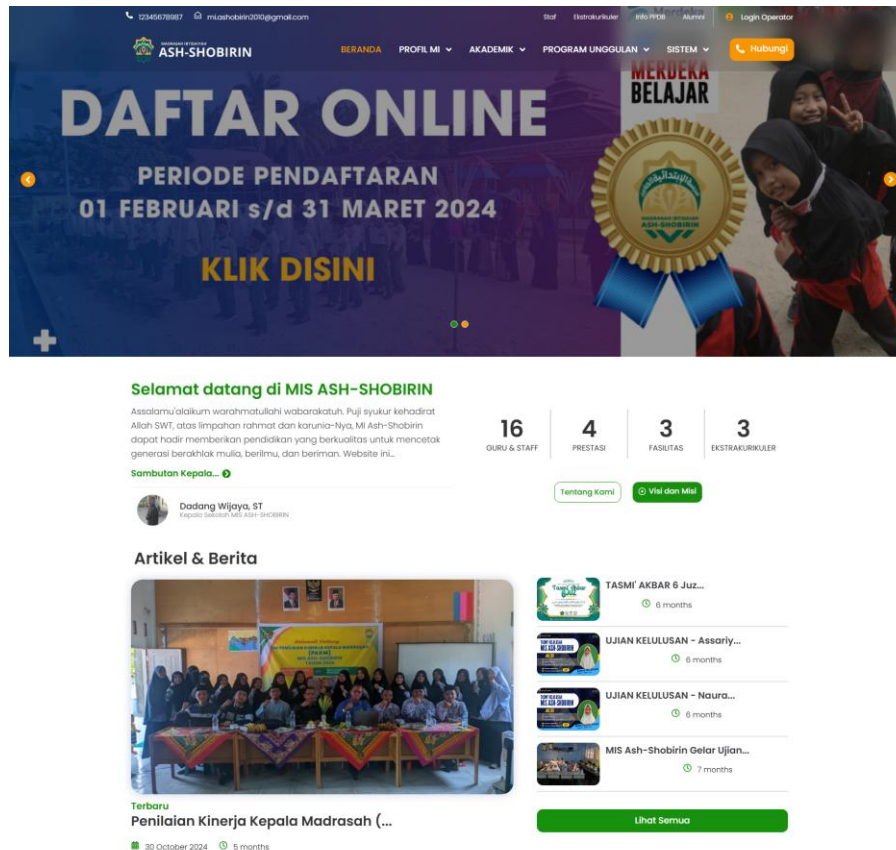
12345678987 mi.ashobirin2010@gmail.com

Staf Ekstrakurikuler Info PPDB Alumni Login Operator

MADRASAH IBTIDAIYAH ASH-SHOBIRIN

BERANDA PROFIL MI AKADEMIK PROGRAM UNGGULAN SISTEM Hubungi

DAFTAR ONLINE

PERIODE PENDAFTARAN 01 FEBRUARI s/d 31 MARET 2024

KLIK DISINI

MERDEKA BELAJAR

MADRASAH IBTIDAIYAH ASH-SHOBIRIN

Selamat datang di MIS ASH-SHOBIRIN

Assalamu'alaikum warahmatullahi wabarakatuh. Puji syukur kehadirat Allah SWT, atas limpahan rahmat dan karunia-Nya, MI Ash-Shobirin dapat hadir memberikan pendidikan yang berkualitas untuk mencetak generasi berakhlak mulia, berilmu, dan beriman. Website ini...

Sambutan Kepala...

Dadang Wijaya, ST
Kepala Sekolah MIS ASH-SHOBIRIN

| 16 | 4 | 3 | 3 |
|---|---|---|---|
| GURU & STAFF | PRESTASI | FASILITAS | EKSTRAKURIKULER |

Tentang Kami Visi dan Misi

Artikel & Berita

Terbaru
Penilaian Kinerja Kepala Madrasah (...
30 October 2024 5 months

TASMI' AKBAR 6 Juz...
6 months

UJIAN KELULUSAN - Assariy...
6 months

UJIAN KELULUSAN - Naura...
6 months

MIS Ash-Shobirin Gelar Ujian...
7 months

Lihat Semua